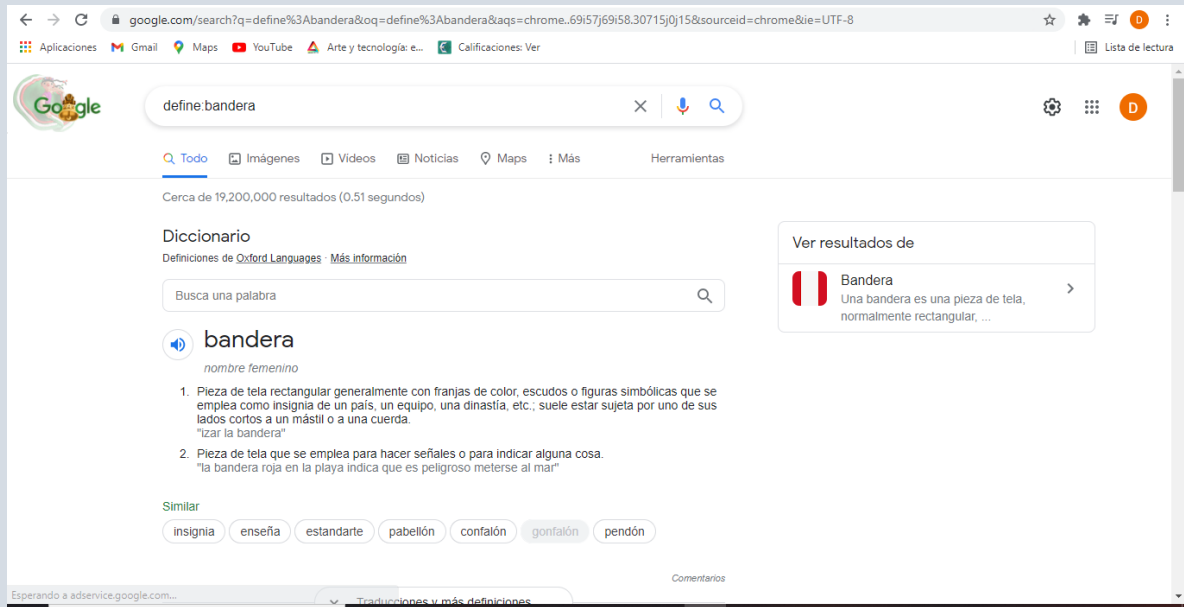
google.com/search?q=define%3Abandera&oq=define%3Abandera&aqs=chrome..69i57j69i58.30715j0j15&sourceid=chrome&ie=UTF-8

D

Aplicaciones Gmail Maps YouTube Arte y tecnología: e... Calificaciones: Ver

Lista de lectura

Google

define:bandera

D

Todo Imágenes Videos Noticias Maps Más Herramientas

Cerca de 19,200,000 resultados (0.51 segundos)

Diccionario

Definiciones de Oxford Languages · Más información

Busca una palabra

bandera

nombre femenino

1. Pieza de tela rectangular generalmente con franjas de color, escudos o figuras simbólicas que se emplea como insignia de un país, un equipo, una dinastía, etc.; suele estar sujeta por uno de sus lados cortos a un mástil o a una cuerda.
"izar la bandera"

2. Pieza de tela que se emplea para hacer señales o para indicar alguna cosa.
"la bandera roja en la playa indica que es peligroso meterse al mar"

Similar

insignia enseña estandarte pabellón confalón gonfalón pendón

Comentarios

Ver resultados de

Bandera
Una bandera es una pieza de tela, normalmente rectangular, ...

Esperando a adservice.google.com...

Traducciones y más definiciones